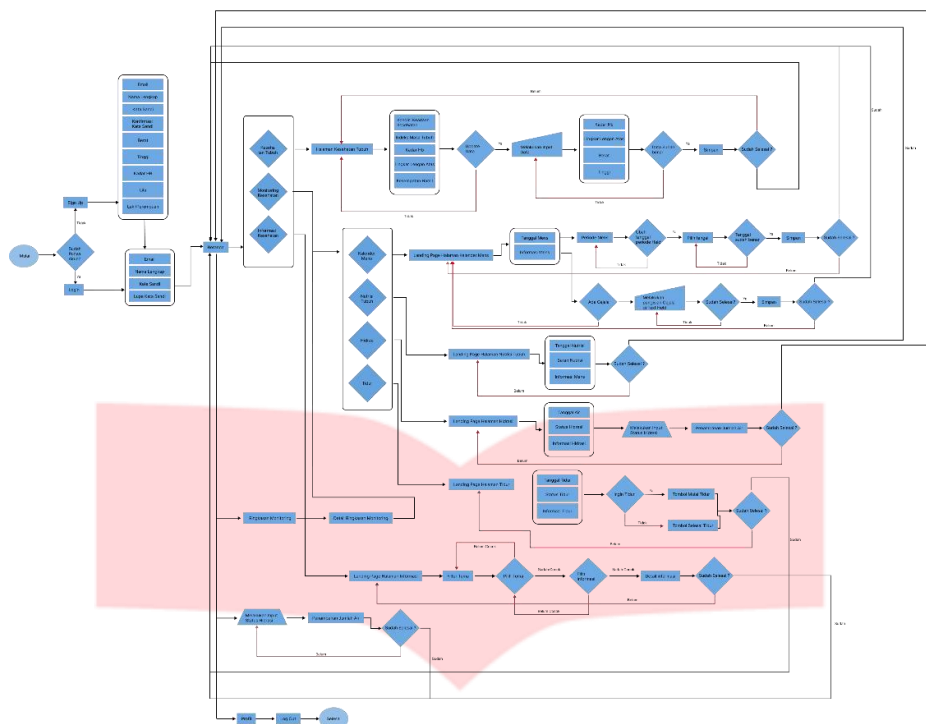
Mulai

Sudah Punya Akun?

Tidak

Ya

Sign Up

Login

Email

Nama Lengkap

Kata Sandi

Konfirmasi Kata Sandi

Berat

Tinggi

Kelamin

Usia

Email

Nama Lengkap

Kata Sandi

Lupa Kata Sandi

Beranda

Kesehatan Tubuh

Monitoring Kesehatan

Informasi Kesehatan

Formulir Kesehatan Tubuh

Belum

Tidak

Ya

Sudah Selesai?

Sudah

Landing Page Halaman Informasi Nutrisi

Tanggal Menu

Informasi Menu

Periode Menu

Ya

Tidak

Simpan

Sudah Selesai?

Ada Gejala

Sudah Selesai?

Simpan

Landing Page Halaman Nutrisi Tubuh

Tanggal Harian

Menu Makanan

Informasi Menu

Sudah Selesai?

Landing Page Halaman Nutrisi

Kegiatan

Status Nutrisi

Informasi Nutrisi

Sudah Selesai?

Landing Page Halaman Tidur

Tanggal Tidur

Status Tidur

Informasi Tidur

Ingin Tidur

Tidak

Simbol Mulai Tidur

Simbol Selesai Tidur

Sudah Selesai?

Belum

Sudah

Ringkasan Monitoring

Detail Ringkasan Monitoring

Landing Page Halaman Informasi

Pilih Topik

Belum Sudah

Pilih Informasi

Sudah Selesai?

Belum

Sudah

Masukkan Input Waktu Minum

Pemberitahuan Jumlah Air

Sudah Selesai?

Belum

Sudah

Profil

Log Out

Selesai